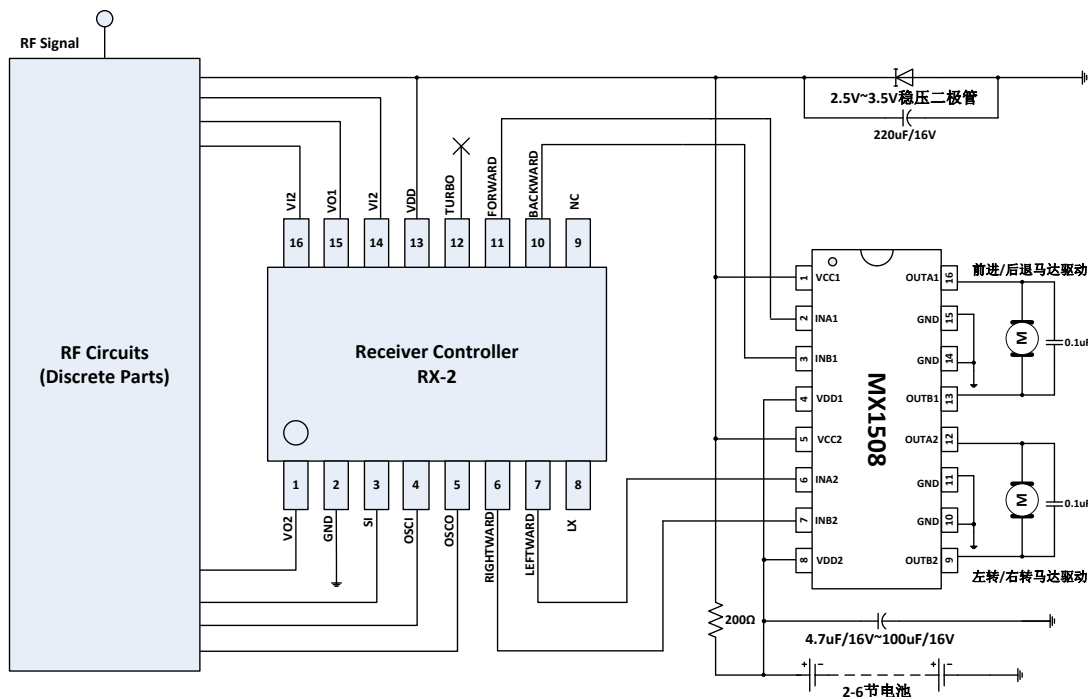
RF Signal

RF Circuits
(Discrete Parts)

VI2
16
VO1
15
VI2
14
VDD
13
TURBO
12
FORWARD
11
BACKWARD
10
NC
9

Receiver Controller
RX-2

1
VO2
2
GND
3
SI
4
OSCI
5
OSCO
6
RIGHTWARD
7
LEFTWARD
8
LX

2.5V~3.5V稳压二极管
220uF/16V

MX1508

1 VCC1
2 INA1
3 INB1
4 VDD1
5 VCC2
6 INA2
7 INB2
8 VDD2

OUTA1 16
GND 15
GND 14
OUTB1 13
OUTA2 12
GND 11
GND 10
OUTB2 9

前进/后退马达驱动
M
0.1uF
M
0.1uF
左转/右转马达驱动

200Ω
4.7uF/16V~100uF/16V
2-6节电池